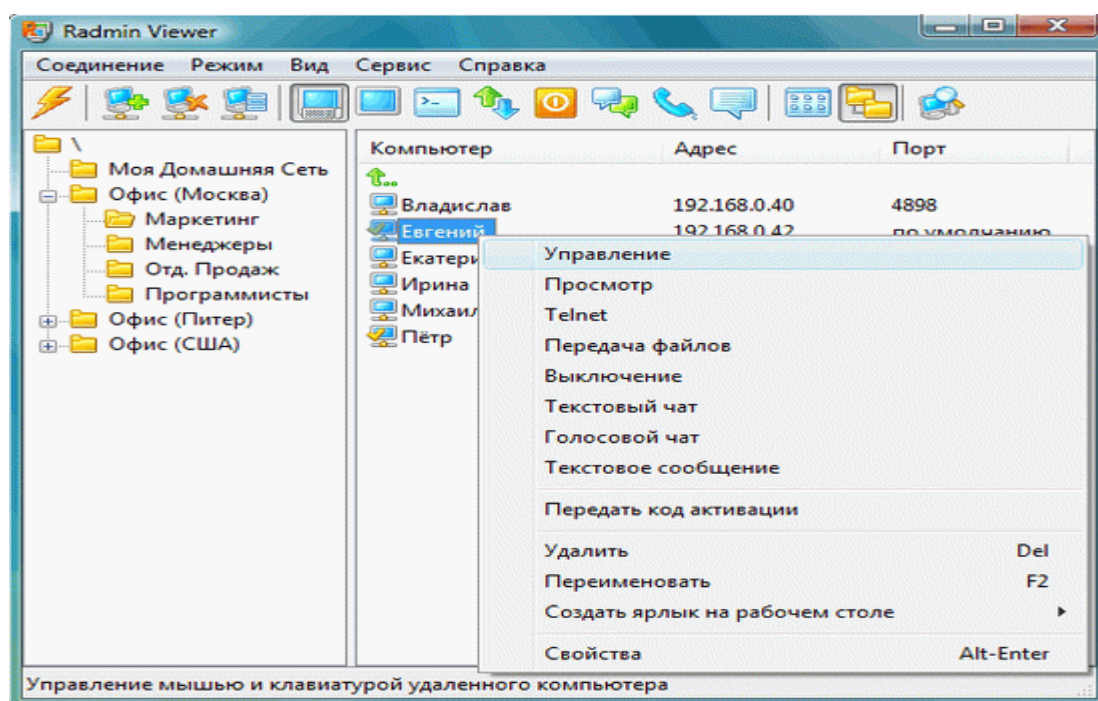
Radmin Viewer

Соединение Режим Вид Сервис Справка

\
Моя Домашняя Сеть
Офис (Москва)
Маркетинг
Менеджеры
Отд. Продаж
Программисты
Офис (Питер)
Офис (США)

| Компьютер | Адрес | Порт |
|---|---|---|
| .. | | |
| Владислав | 192.168.0.40 | 4898 |
| Евгений | 192.168.0.42 | по умолчанию |
| Екатери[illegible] | | |
| Ирина | | |
| Михаил | | |
| Пётр | | |

Управление
Просмотр
Telnet
Передача файлов
Выключение
Текстовый чат
Голосовой чат
Текстовое сообщение
Передать код активации
Удалить Del
Переименовать F2
Создать ярлык на рабочем столе
Свойства Alt-Enter

Управление мышью и клавиатурой удаленного компьютера